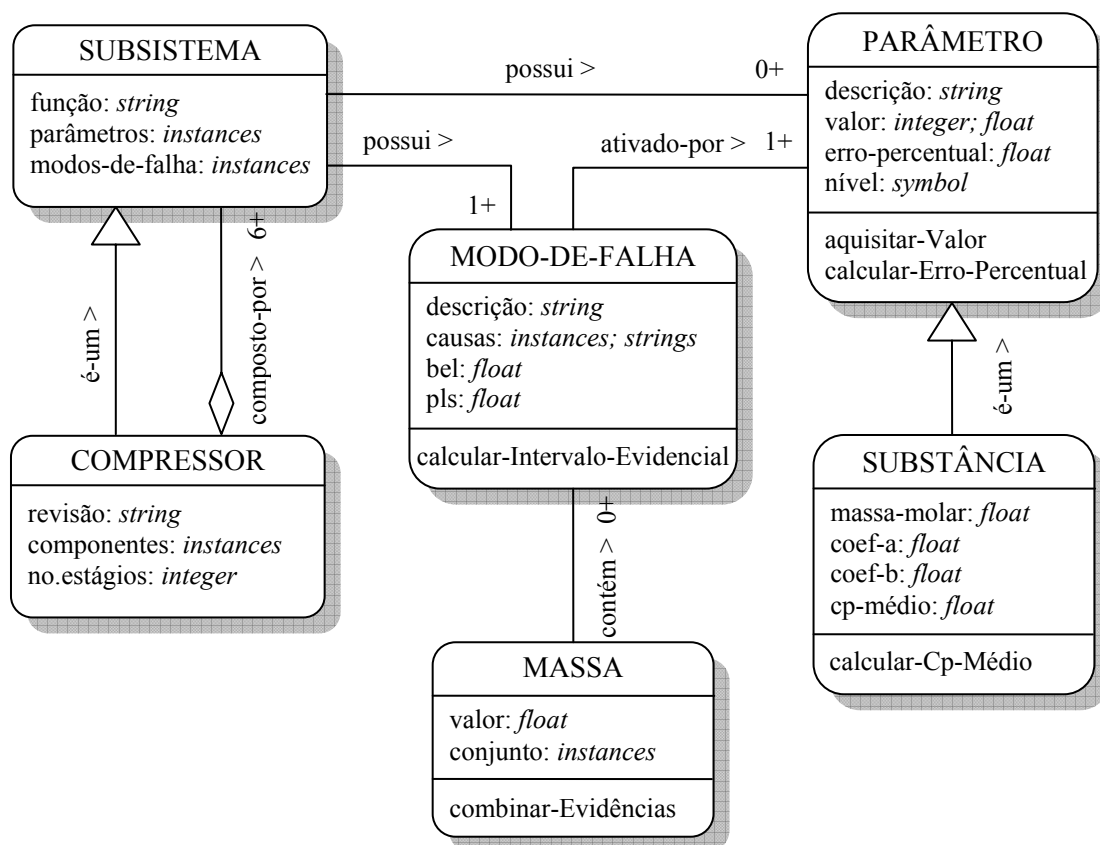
SUBSISTEMA

função: *string*
parâmetros: *instances*
modos-de-falha: *instances*

possui >

0+

PARÂMETRO

descrição: *string*
valor: *integer; float*
erro-percentual: *float*
nível: *symbol*

aquisitar-Valor
calcular-Erro-Percentual

possui >

ativado-por >

1+

1+

MODO-DE-FALHA

descrição: *string*
causas: *instances; strings*
bel: *float*
pls: *float*

calcular-Intervalo-Evidencial

é-um >

composto-por >

6+

é-um >

COMPRESSOR

revisão: *string*
componentes: *instances*
no.estágios: *integer*

contém >

0+

SUBSTÂNCIA

massa-molar: *float*
coef-a: *float*
coef-b: *float*
cp-médio: *float*

calcular-Cp-Médio

MASSA

valor: *float*
conjunto: *instances*

combinar-Evidências